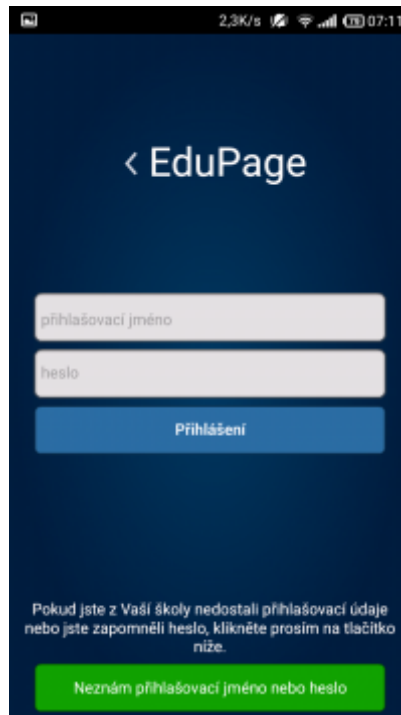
2,3K/s 07:11

< EduPage

přihlašovací jméno

heslo

Přihlášení

Pokud jste z Vaší školy nedostali přihlašovací údaje nebo jste zapomněli heslo, klikněte prosím na tlačítko níže.

Neznám přihlašovací jméno nebo heslo